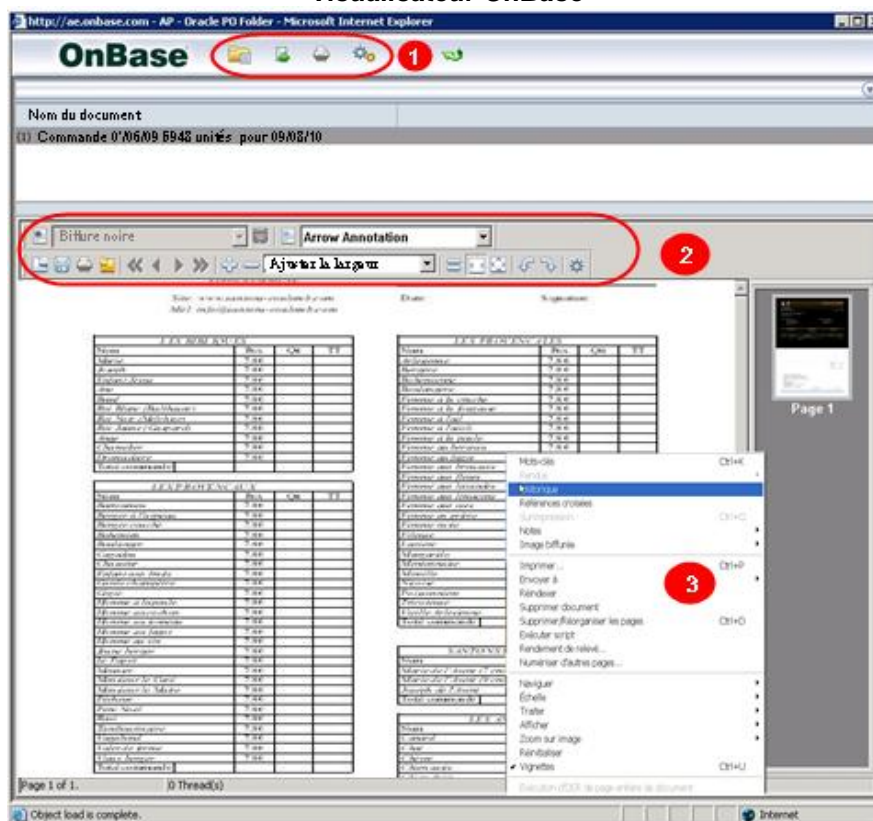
Visualisateur OnBase

http://ae.onbase.com - AP - Oracle PO Folder - Microsoft Internet Explorer

OnBase

1

Nom du document

(1) Commande 0'/06/09 5948 unités pour 09/08/10

Biffure noire

Arrow Annotation

Ajuster la largeur

2

Page 1

Mots-clés Ctrl+K
Rendus
Historique
Références croisées
Suppression Ctrl+D
Notes
Image biffurée

Imprimer... Ctrl+P
Envoyer à
Réindexer
Supprimer document
Supprimer/Réorganiser les pages Ctrl+O
Exécuter script
Fenêtre de relevé...
Numériser d'autres pages...

Naviguer
Échelle
Traiter
Afficher
Zoom sur image
Réinitialiser
✔ Vignettes Ctrl+U

Exécution d'OCR de page entière de document

3

Page 1 of 1. 0 Thread(s)

Object load is complete.

Internet